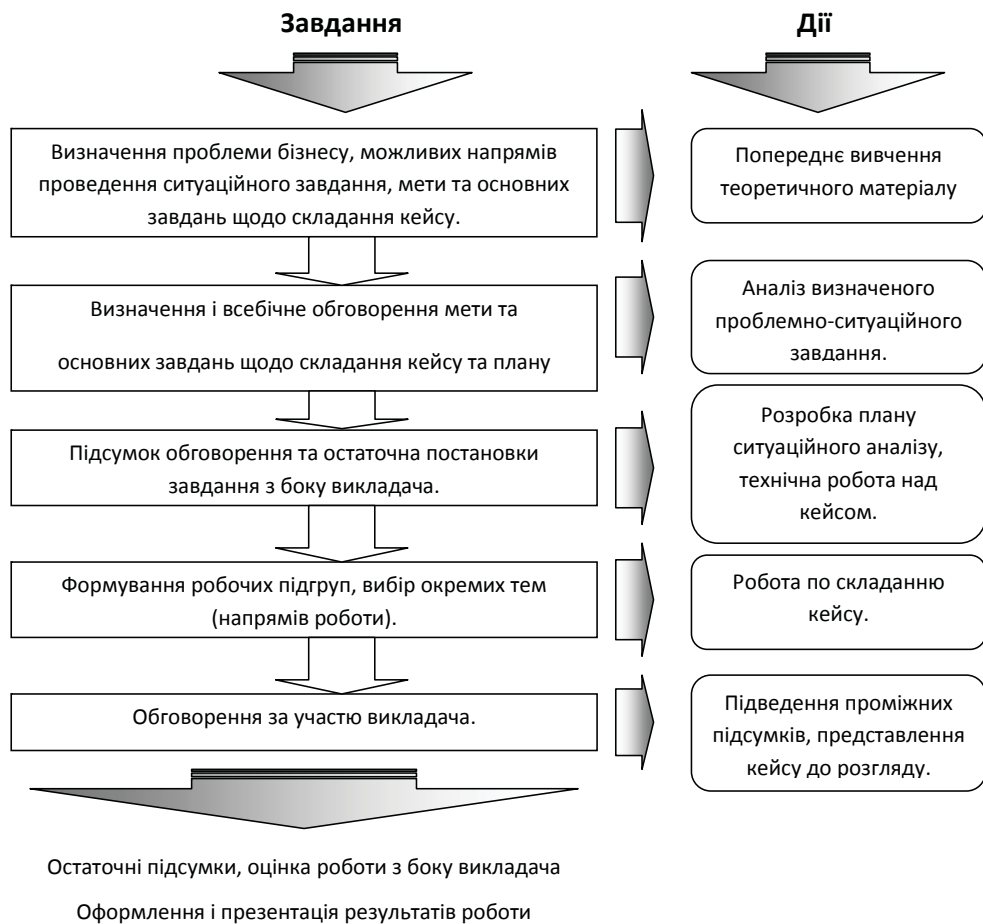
Завдання

Дії

Визначення проблеми бізнесу, можливих напрямів проведення ситуаційного завдання, мети та основних завдань щодо складання кейсу.

Попереднє вивчення теоретичного матеріалу

Визначення і всебічне обговорення мети та

основних завдань щодо складання кейсу та плану

Аналіз визначеного проблемно-ситуаційного завдання.

Підсумок обговорення та остаточна постановки завдання з боку викладача.

Розробка плану ситуаційного аналізу, технічна робота над кейсом.

Формування робочих підгруп, вибір окремих тем (напрямів роботи).

Робота по складанню кейсу.

Обговорення за участю викладача.

Підведення проміжних підсумків, представлення кейсу до розгляду.

Остаточні підсумки, оцінка роботи з боку викладача

Оформлення і презентація результатів роботи